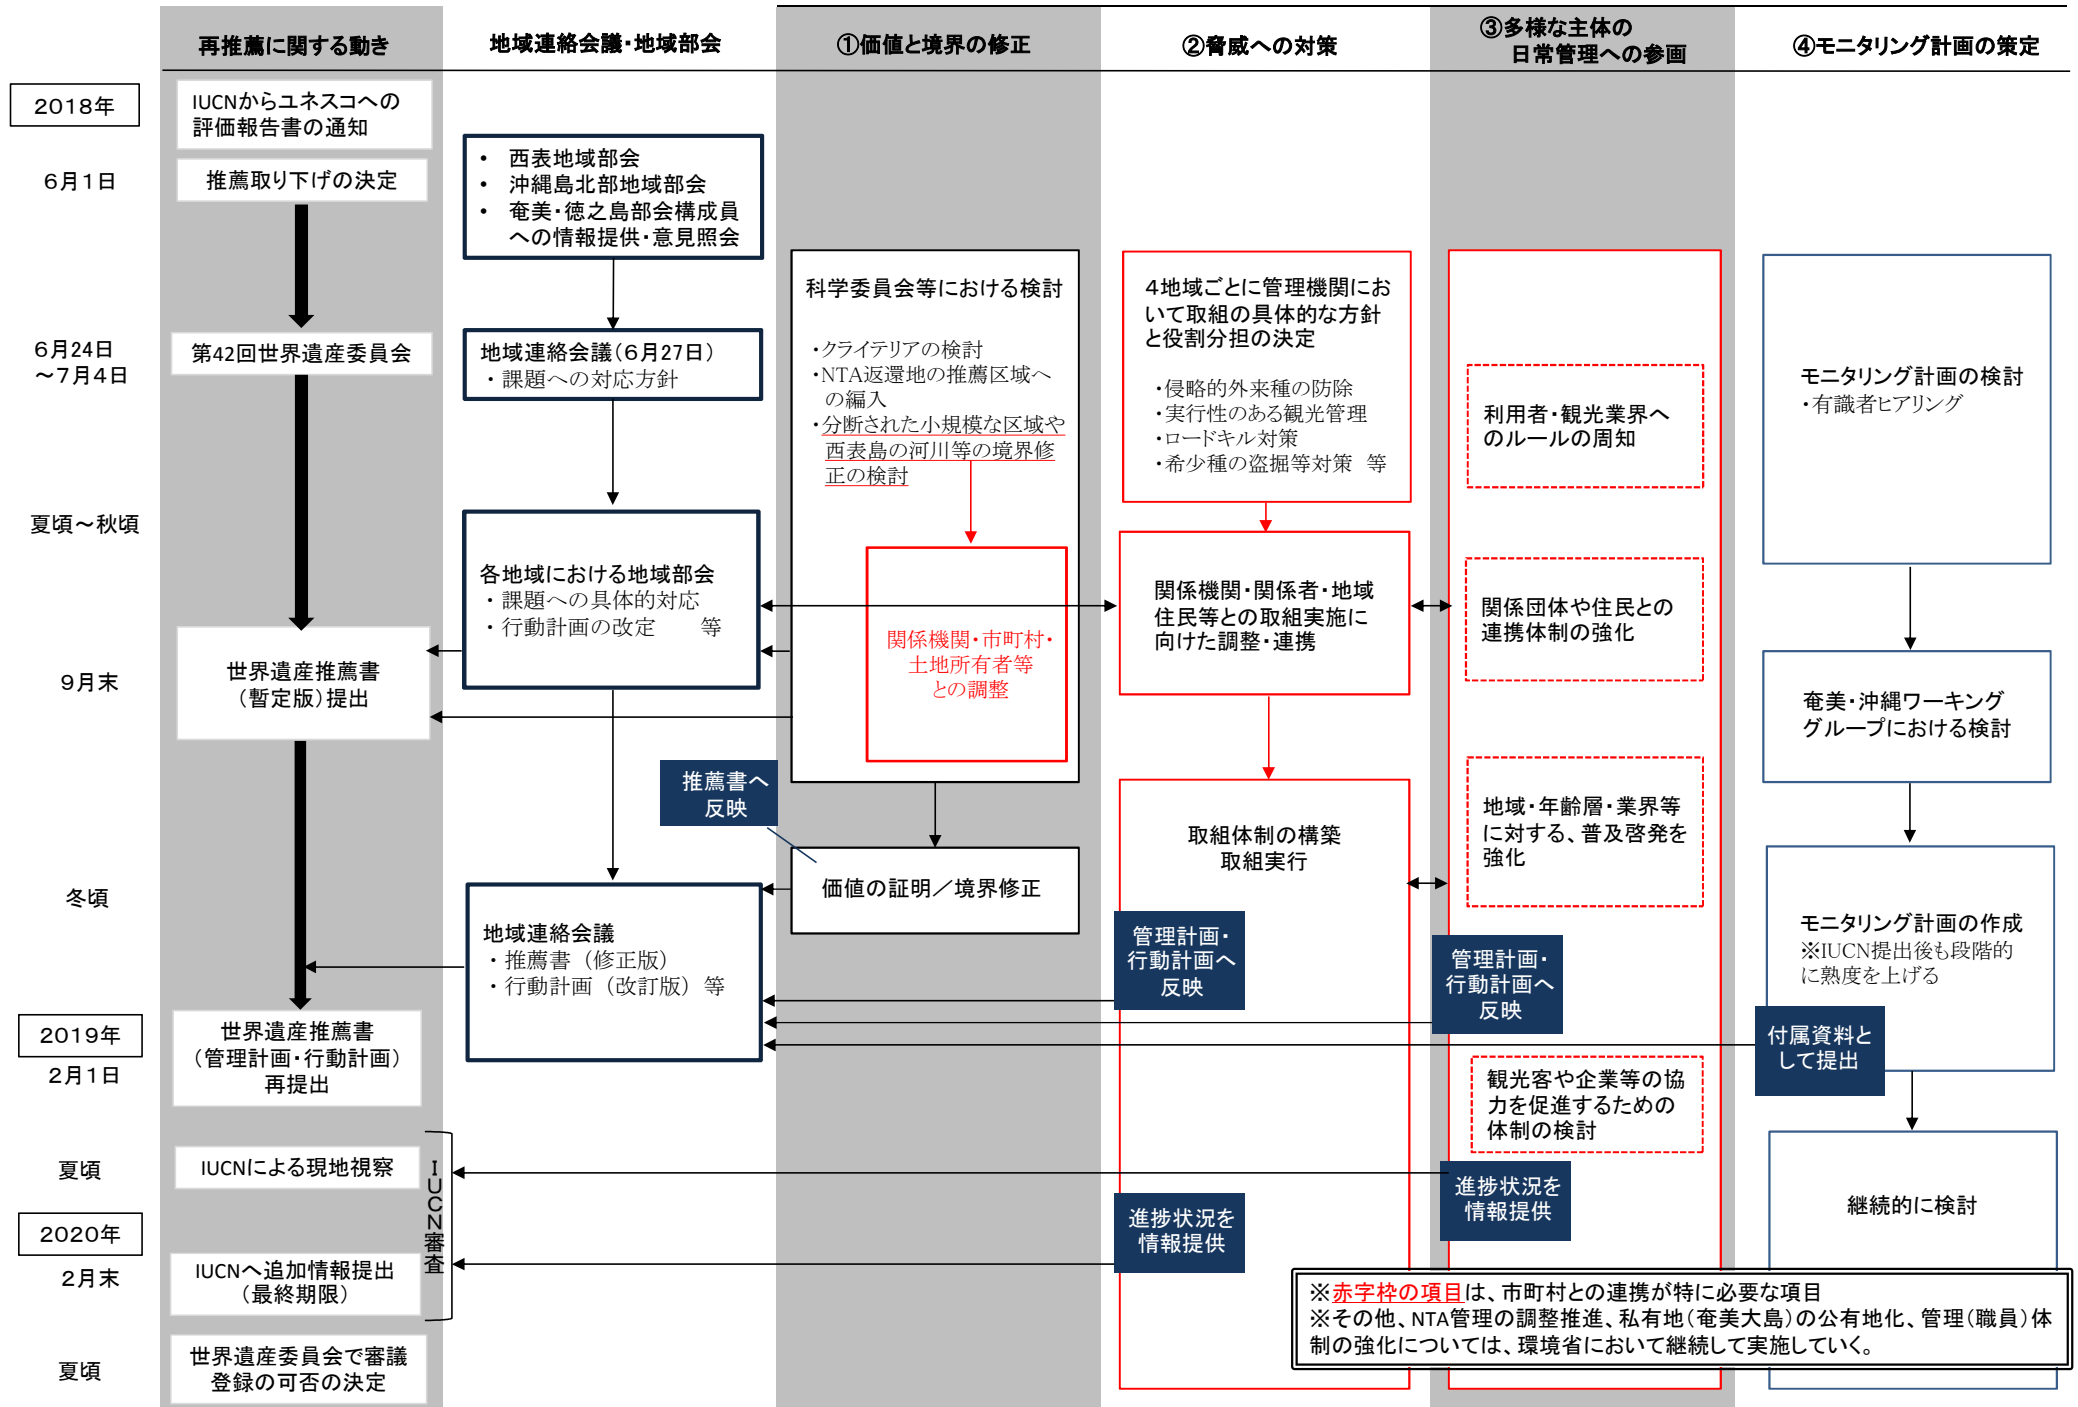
再推薦に関する動き

地域連絡会議・地域部会

①価値と境界の修正

②脅威への対策

③多様な主体の日常管理への参画

④モニタリング計画の策定

2018年

IUCNからユネスコへの評価報告書の通知

6月1日

推薦取り下げの決定

・西表地域部会
・沖縄島北部地域部会
・奄美・徳之島部会構成員への情報提供・意見照会

科学委員会等における検討

・クライテリアの検討
・NTA返還地の推薦区域への編入
・分断された小規模な区域や西表島の河川等の境界修正の検討

4地域ごとに管理機関において取組の具体的な方針と役割分担の決定

・侵略的外来種の防除
・実行性のある観光管理
・ロードキル対策
・希少種の盗掘等対策　等

6月24日～7月4日

第42回世界遺産委員会

地域連絡会議（6月27日）
・課題への対応方針

利用者・観光業界へのルールの周知

モニタリング計画の検討
・有識者ヒアリング

夏頃～秋頃

各地域における地域部会
・課題への具体的対応
・行動計画の改定　等

関係機関・市町村・土地所有者等との調整

関係機関・関係者・地域住民等との取組実施に向けた調整・連携

関係団体や住民との連携体制の強化

9月末

世界遺産推薦書（暫定版）提出

奄美・沖縄ワーキンググループにおける検討

推薦書へ反映

地域・年齢層・業界等に対する、普及啓発を強化

取組体制の構築
取組実行

冬頃

価値の証明／境界修正

地域連絡会議
・推薦書（修正版）
・行動計画（改訂版）等

管理計画・行動計画へ反映

管理計画・行動計画へ反映

モニタリング計画の作成
※IUCN提出後も段階的に熟度を上げる

2019年

2月1日

世界遺産推薦書（管理計画・行動計画）再提出

付属資料として提出

観光客や企業等の協力を促進するための体制の検討

夏頃

IUCNによる現地視察

IUCN審査

進捗状況を情報提供

継続的に検討

2020年

進捗状況を情報提供

2月末

IUCNへ追加情報提出（最終期限）

※赤字枠の項目は、市町村との連携が特に必要な項目
※その他、NTA管理の調整推進、私有地（奄美大島）の公有地化、管理（職員）体制の強化については、環境省において継続して実施していく。

夏頃

世界遺産委員会で審議登録の可否の決定